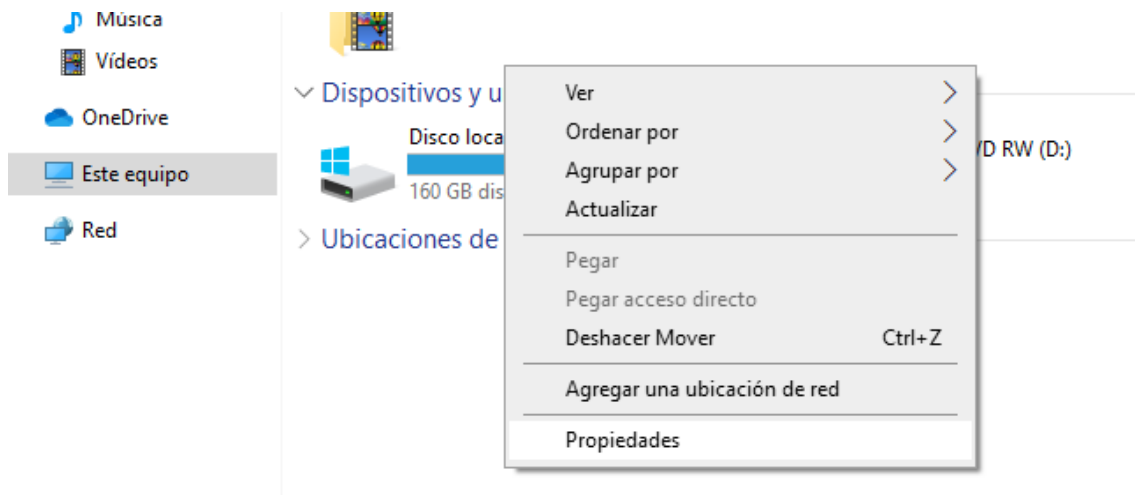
Música
Vídeos
OneDrive
Este equipo
Red

Dispositivos y u
Disco loca
160 GB dis
/D RW (D:)
Ubicaciones de

Ver
Ordenar por
Agrupar por
Actualizar
Pegar
Pegar acceso directo
Deshacer Mover Ctrl+Z
Agregar una ubicación de red
Propiedades